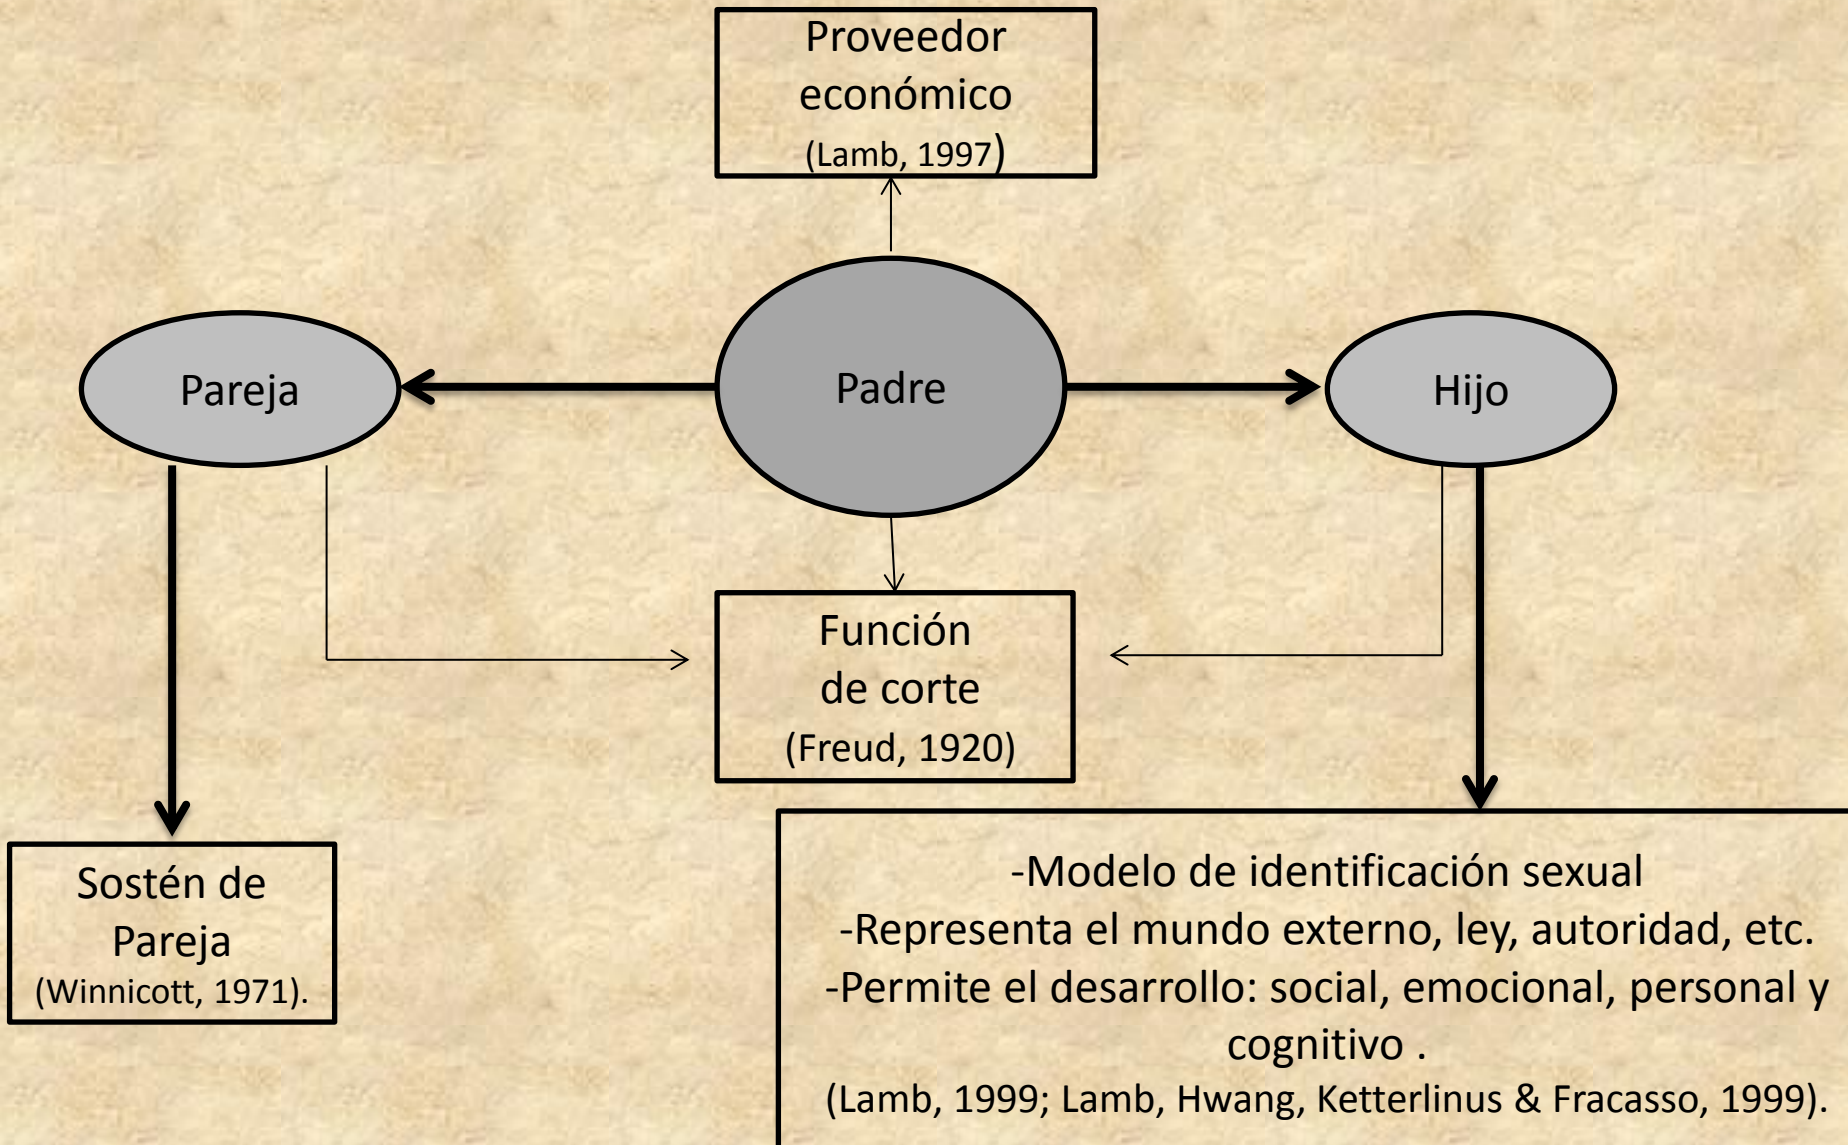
Proveedor económico
(Lamb, 1997)

Pareja

Padre

Hijo

Función de corte
(Freud, 1920)

Sostén de Pareja
(Winnicott, 1971).

-Modelo de identificación sexual
-Representa el mundo externo, ley, autoridad, etc.
-Permite el desarrollo: social, emocional, personal y cognitivo .
(Lamb, 1999; Lamb, Hwang, Ketterlinus & Fracasso, 1999).